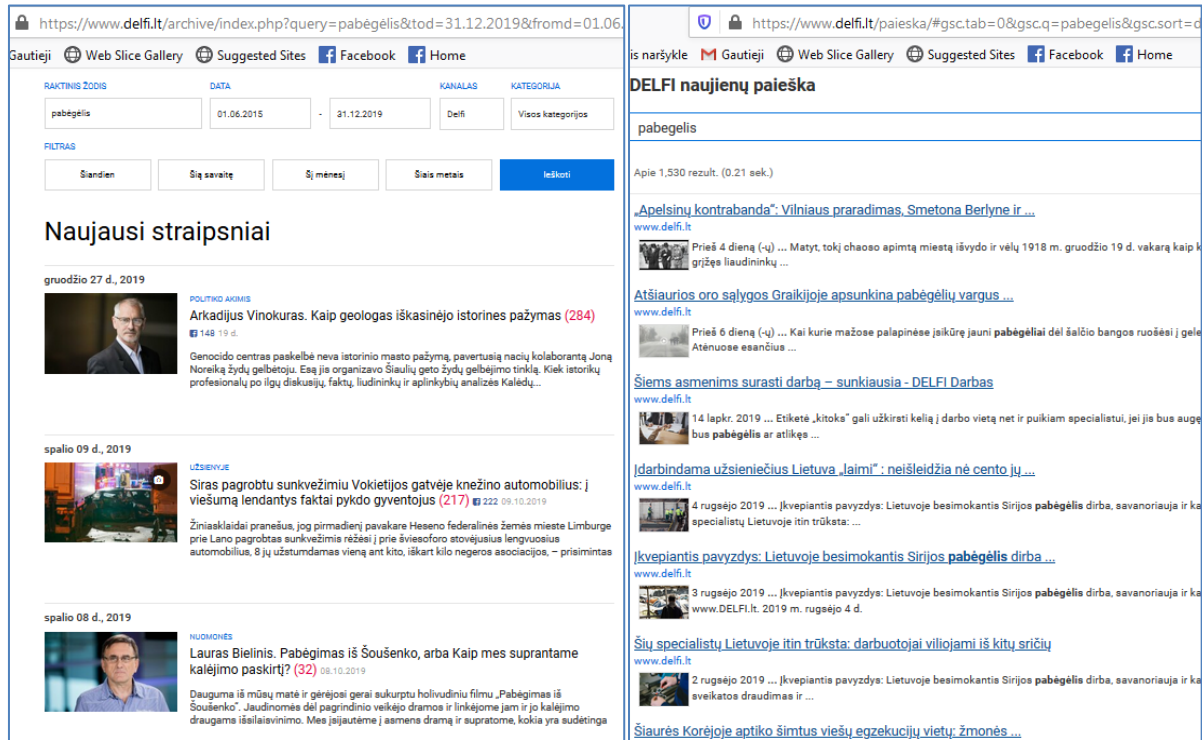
https://www.delfi.lt/archive/index.php?query=pabėgėlis&tod=31.12.2019&fromd=01.06.

Gautieji Web Slice Gallery Suggested Sites Facebook Home

RAKTINIS ŽODIS
pabėgėlis

DATA
01.06.2015 - 31.12.2019

KANALAS
Delfi

KATEGORIJA
Visos kategorijos

FILTRAS
Šiandien | Šią savaitę | Šį mėnesį | Šiais metais | Ieškoti

Naujausi straipsniai

gruodžio 27 d., 2019

POLITIKO AKIMIS
Arkadijus Vinokuras. Kaip geologas iškasinėjo istorines pažymas (284)
148 19 d.
Genocido centras paskelbė neva istorinio masto pažymą, pavertusią nacių kolaborantą Joną Noreiką žydų gelbėtoju. Esą jis organizavo Šiaulių geto žydų gelbėjimo tinklą. Kiek istorikų profesionalų po ilgų diskusijų, faktų, liudininkų ir aplinkybių analizės Kalėdų...

spalio 09 d., 2019

UŽSIENYJE
Siras pagrobtu sunkvežimiu Vokietijos gatvėje knežino automobilius: į viešumą lendantys faktai pykdo gyventojus (217) 222 09.10.2019
Žiniasklaidai pranešus, jog pirmadienį pavakare Heseno federalinės žemės mieste Limburge prie Lano pagrobtas sunkvežimis rėžėsi į prie šviesoforo stovėjusius lengvuosius automobilius, 8 jų užstumdamas vieną ant kito, iškart kilo negeros asociacijos, – prisimintas

spalio 08 d., 2019

NUOMONĖS
Lauras Bielinis. Pabėgimas iš Šoušenko, arba Kaip mes suprantame kalėjimo paskirtį? (32) 08.10.2019
Dauguma iš mūsų matė ir gėrėjosi gerai sukurptu holivudiniu filmu „Pabėgimas iš Šoušenko". Jaudinomės dėl pagrindinio veikėjo dramos ir linkėjome jam ir jo kalėjimo draugams išsilaisvinimo. Mes įsijautėme į asmens dramą ir supratome, kokia yra sudėtinga

https://www.delfi.lt/paieska/#gsc.tab=0&gsc.q=pabegelis&gsc.sort=

is naršykle Gautieji Web Slice Gallery Suggested Sites Facebook Home

DELFI naujienų paieška

pabegelis

Apie 1,530 rezult. (0.21 sek.)

„Apelsinų kontrabanda": Vilniaus praradimas, Smetona Berlyne ir ...
www.delfi.lt
Prieš 4 dieną (-ų) ... Matyt, tokį chaoso apimtą miestą išvydo ir vėlų 1918 m. gruodžio 19 d. vakarą kaip k grįžęs liaudininkų ...

Atšiaurios oro sąlygos Graikijoje apsunkina pabėgėlių vargus ...
www.delfi.lt
Prieš 6 dieną (-ų) ... Kai kurie mažose palapinėse įsikūrę jauni pabėgėliai dėl šalčio bangos ruošėsi į gele Atėnuose esančius ...

Šiems asmenims surasti darbą – sunkiausia - DELFI Darbas
www.delfi.lt
14 lapkr. 2019 ... Etiketė „kitoks" gali užkirsti kelią į darbo vietą net ir puikiam specialistui, jei jis bus aug bus pabėgėlis ar atlikęs ...

Įdarbindama užsieniečius Lietuva „laimi" : neišleidžia nė cento jų ...
www.delfi.lt
4 rugsėjo 2019 ... Įkvepiantis pavyzdys: Lietuvoje besimokantis Sirijos pabėgėlis dirba, savanoriauja ir ka specialistų Lietuvoje itin trūksta: ...

Įkvepiantis pavyzdys: Lietuvoje besimokantis Sirijos pabėgėlis dirba ...
www.delfi.lt
3 rugsėjo 2019 ... Įkvepiantis pavyzdys: Lietuvoje besimokantis Sirijos pabėgėlis dirba, savanoriauja ir ka www.DELFI.lt. 2019 m. rugsėjo 4 d.

Šių specialistų Lietuvoje itin trūksta: darbuotojai viliojami iš kitų sričių
www.delfi.lt
2 rugsėjo 2019 ... Įkvepiantis pavyzdys: Lietuvoje besimokantis Sirijos pabėgėlis dirba, savanoriauja ir ka sveikatos draudimas ir ...

Šiaurės Korėjoje aptiko šimtus viešų egzekucijų vietų: žmonės ...